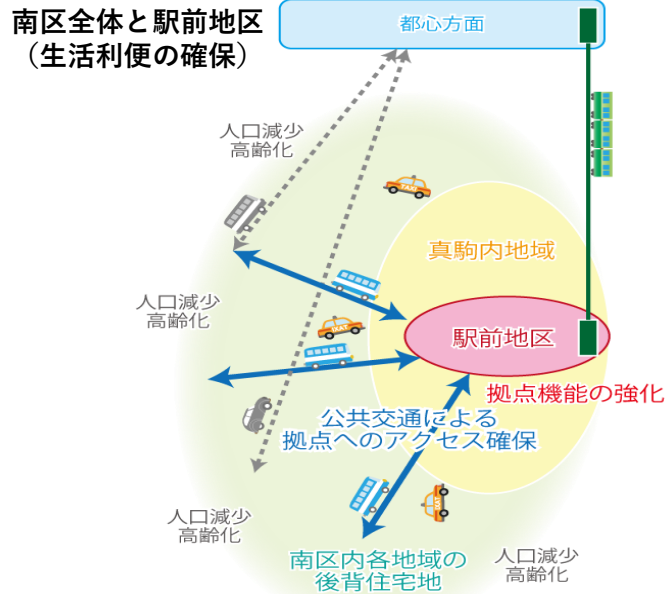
南区全体と駅前地区
（生活利便の確保）

都心方面

人口減少
高齢化

真駒内地域

人口減少
高齢化

駅前地区

拠点機能の強化

公共交通による
拠点へのアクセス確保

人口減少
高齢化

南区内各地域の
後背住宅地

人口減少
高齢化